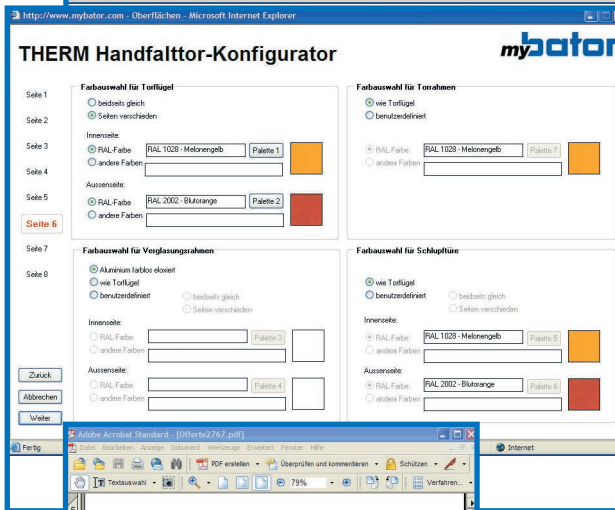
http://www.mybator.com - Oberflächen - Microsoft Internet Explorer

THERM Handfalttor-Konfigurator

mybator

Seite 1
Seite 2
Seite 3
Seite 4
Seite 5
Seite 6
Seite 7
Seite 8

Farbauswahl für Torflügel
beidseits gleich
Seiten verschieden
Innenseite:
RAL-Farbe RAL 1028 - Melonengelb Palette 1
andere Farben
Aussenseite:
RAL-Farbe RAL 2002 - Blutorange Palette 2
andere Farben

Farbauswahl für Torrahmen
wie Torflügel
benutzerdefiniert
RAL-Farbe RAL 1028 - Melonengelb Palette 7
andere Farben

Farbauswahl für Verglasungsrahmen
Aluminium farblos eloxiert
wie Torflügel
benutzerdefiniert beidseits gleich
Seiten verschieden
Innenseite:
RAL-Farbe Palette 3
andere Farben
Aussenseite:
RAL-Farbe Palette 4
andere Farben

Farbauswahl für Schlupftüre
wie Torflügel
benutzerdefiniert beidseits gleich
Seiten verschieden
Innenseite:
RAL-Farbe RAL 1028 - Melonengelb Palette 5
andere Farben
Aussenseite:
RAL-Farbe RAL 2002 - Blutorange Palette 6
andere Farben

Zurück
Abbrechen
Weiter

Fertig
Internet

Adobe Acrobat Standard - [Offerte2767.pdf]
Datei Bearbeiten Anzeige Dokument Werkzeuge Erweitert Fenster Hilfe
PDF erstellen Überprüfen und kommentieren Schützen
Textauswahl 79% Verfahren...